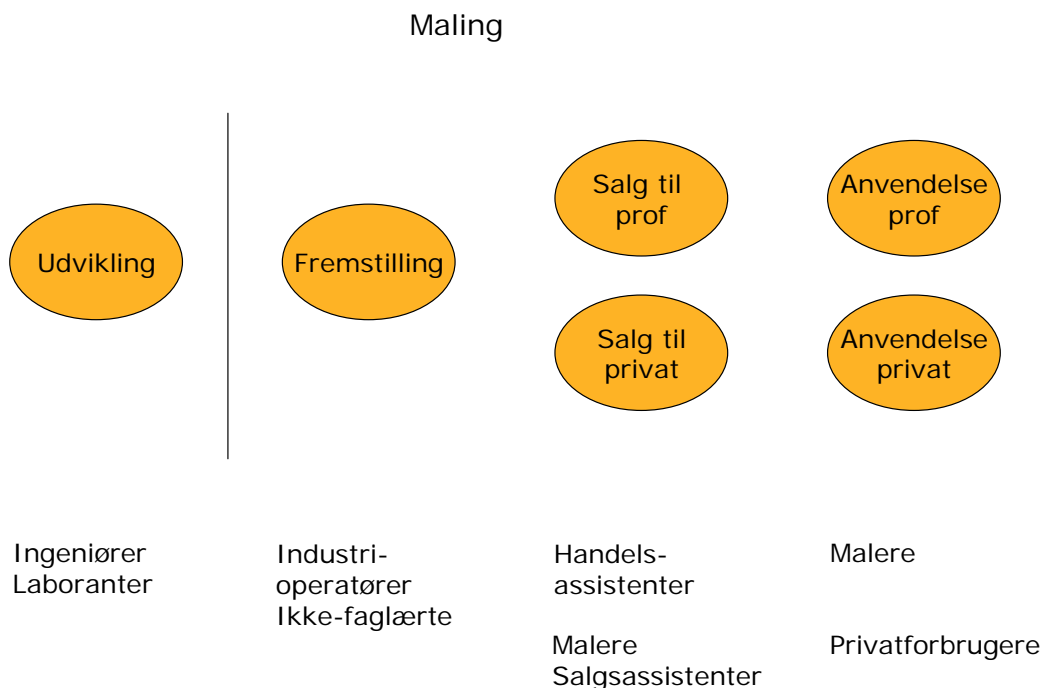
Maling

Udvikling

Fremstilling

Salg til prof

Salg til privat

Anvendelse prof

Anvendelse privat

Ingeniører
Laboranter

Industrioperatører
Ikke-faglærte

Handelsassistenter

Malere
Salgsassistenter

Malere

Privatforbrugere